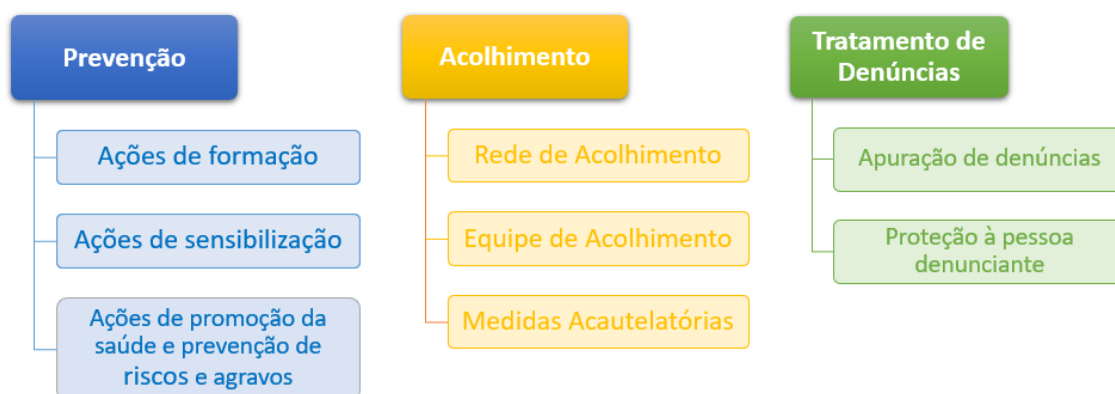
Prevenção

Ações de formação

Ações de sensibilização

Ações de promoção da saúde e prevenção de riscos e agravos

Acolhimento

Rede de Acolhimento

Equipe de Acolhimento

Medidas Acautelatórias

Tratamento de Denúncias

Apuração de denúncias

Proteção à pessoa denunciante